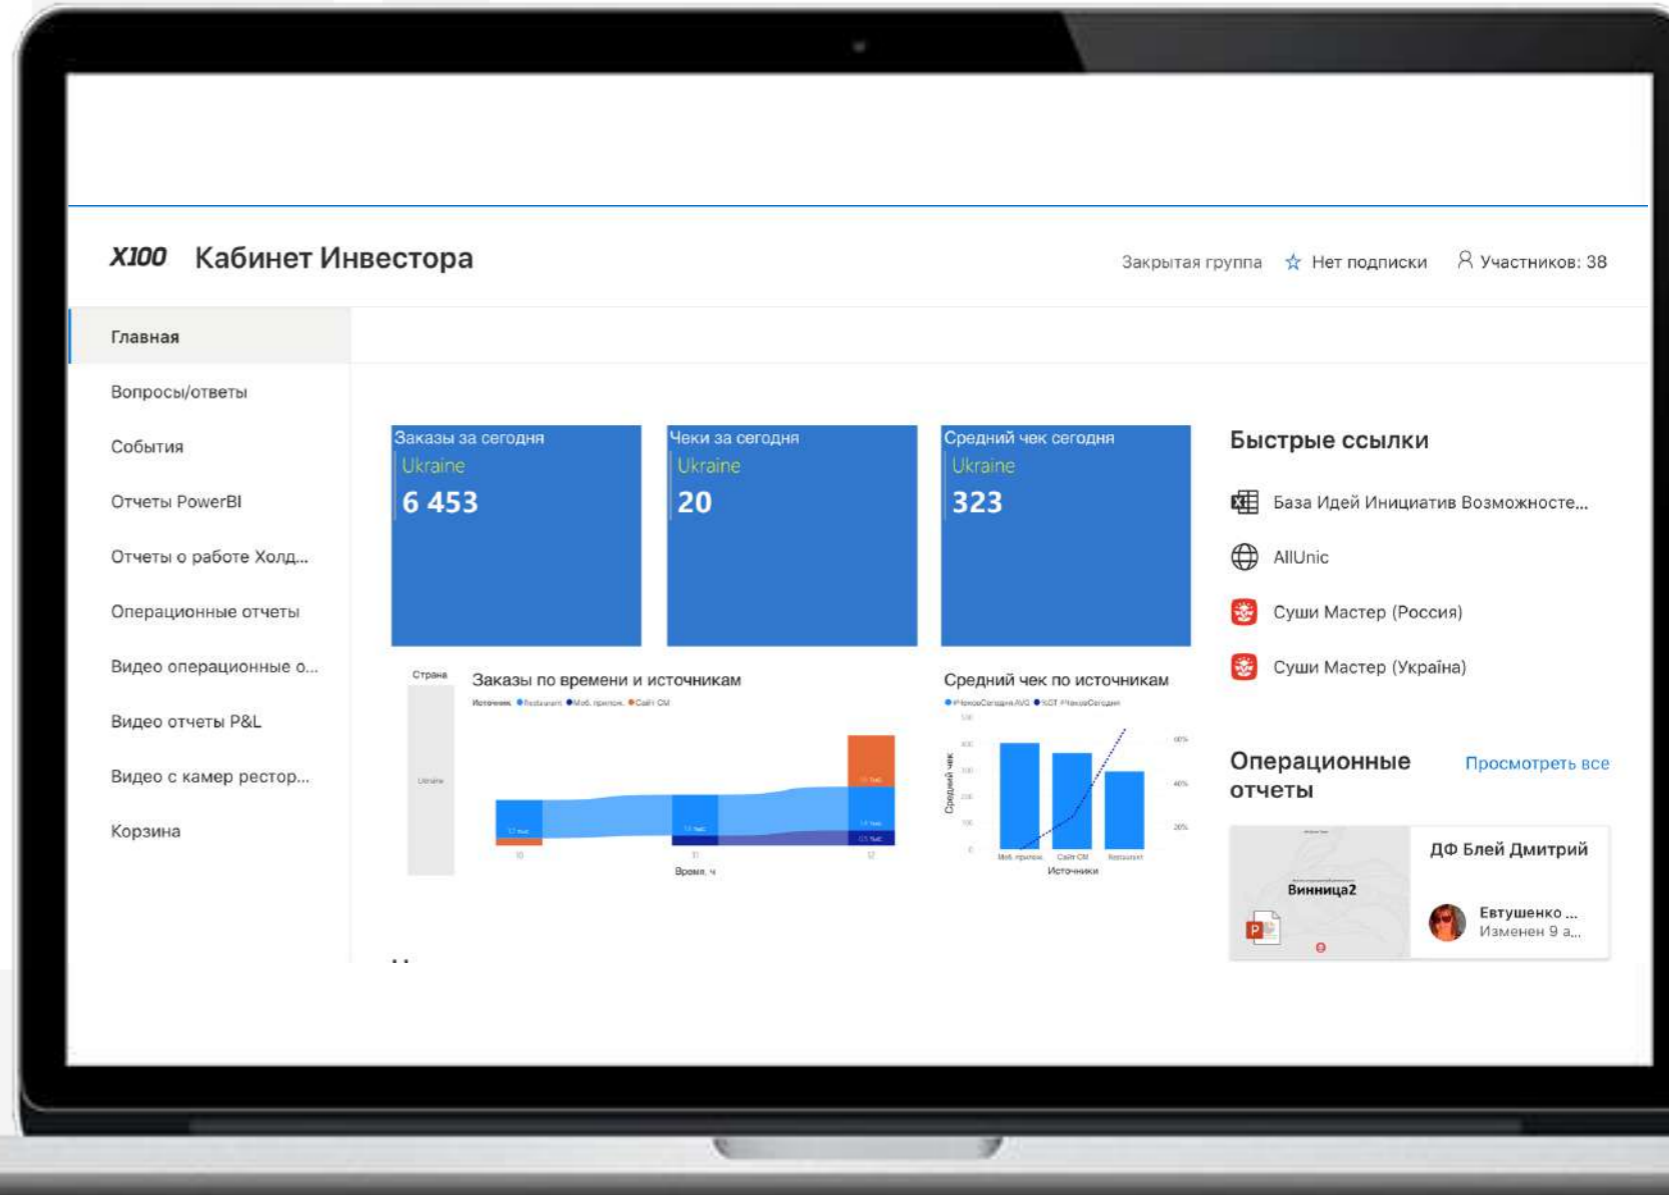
X100 Кабинет Инвестора

Закрытая группа ☆ Нет подписки Участников: 38

Главная
Вопросы/ответы
События
Отчеты PowerBI
Отчеты о работе Холд...
Операционные отчеты
Видео операционные о...
Видео отчеты P&L
Видео с камер ресторан...
Корзина

Заказы за сегодня
Ukraine
6 453

Чеки за сегодня
Ukraine
20

Средний чек сегодня
Ukraine
323

Страна
Ukraine

Заказы по времени и источникам
Источник ● Restaurant ● Моб. прилож. ● Сайт СМ
Время, ч

Средний чек по источникам
Средний чек
Моб. прилож. Сайт СМ Restaurant
Источники

Быстрые ссылки
База Идей Инициатив Возможносте...
AllUnic
Суши Мастер (Россия)
Суши Мастер (Україна)

Операционные отчеты
Просмотреть все

Винница2
ДФ Блей Дмитрий
Евтушенко ...
Изменен 9 а...